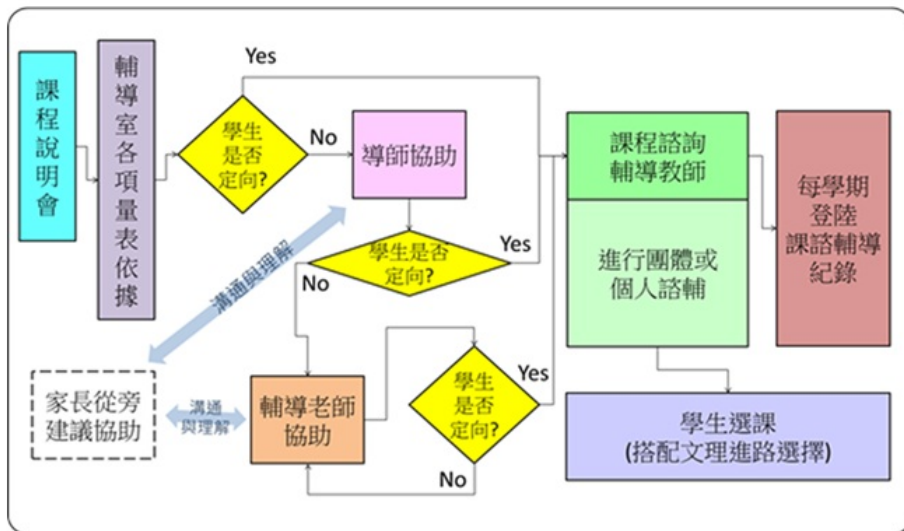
課程說明會

輔導室各項量表依據

學生是否定向?

Yes

No

導師協助

溝通與理解

學生是否定向?

Yes

No

家長從旁建議協助

溝通與理解

輔導老師協助

學生是否定向?

Yes

No

課程諮詢輔導教師

進行團體或個人諮輔

每學期登陸課諮輔導紀錄

學生選課
(搭配文理進路選擇)